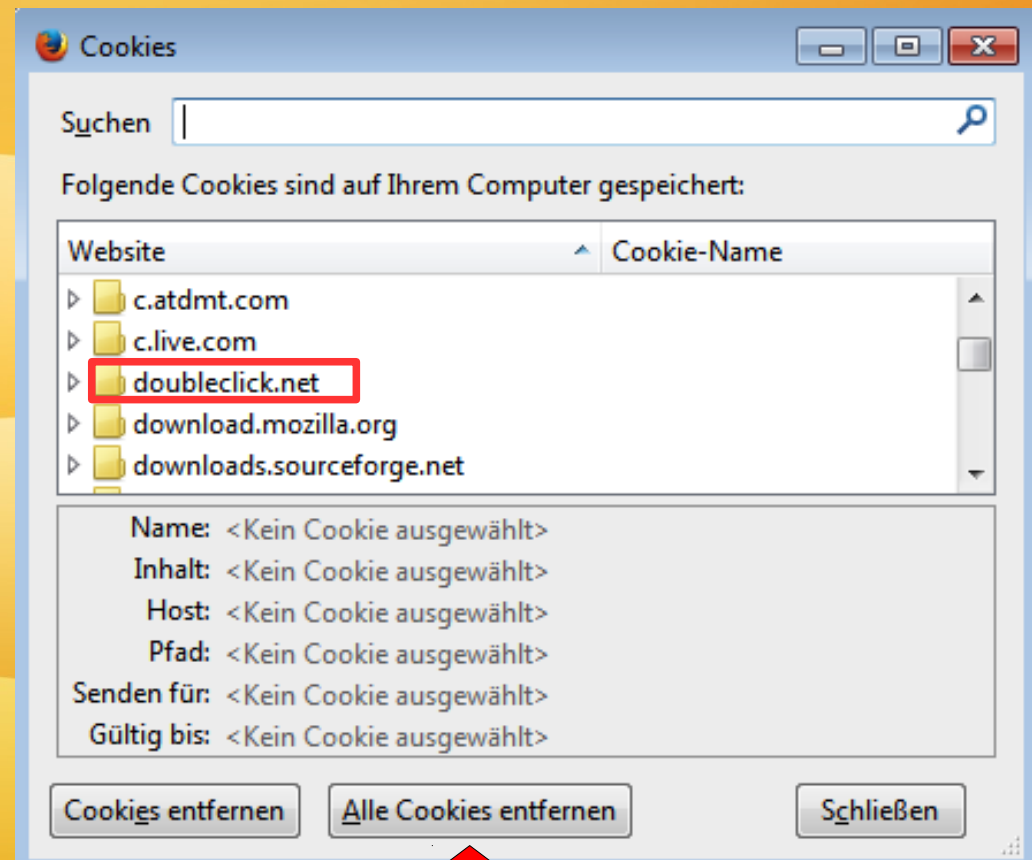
Cookies

Suchen

Folgende Cookies sind auf Ihrem Computer gespeichert:

| Website | Cookie-Name |
|---|---|
| c.atdmt.com | |
| c.live.com | |
| doubleclick.net | |
| download.mozilla.org | |
| downloads.sourceforge.net | |

Name: <Kein Cookie ausgewählt>
Inhalt: <Kein Cookie ausgewählt>
Host: <Kein Cookie ausgewählt>
Pfad: <Kein Cookie ausgewählt>
Senden für: <Kein Cookie ausgewählt>
Gültig bis: <Kein Cookie ausgewählt>

Cookies entfernen
Alle Cookies entfernen
Schließen